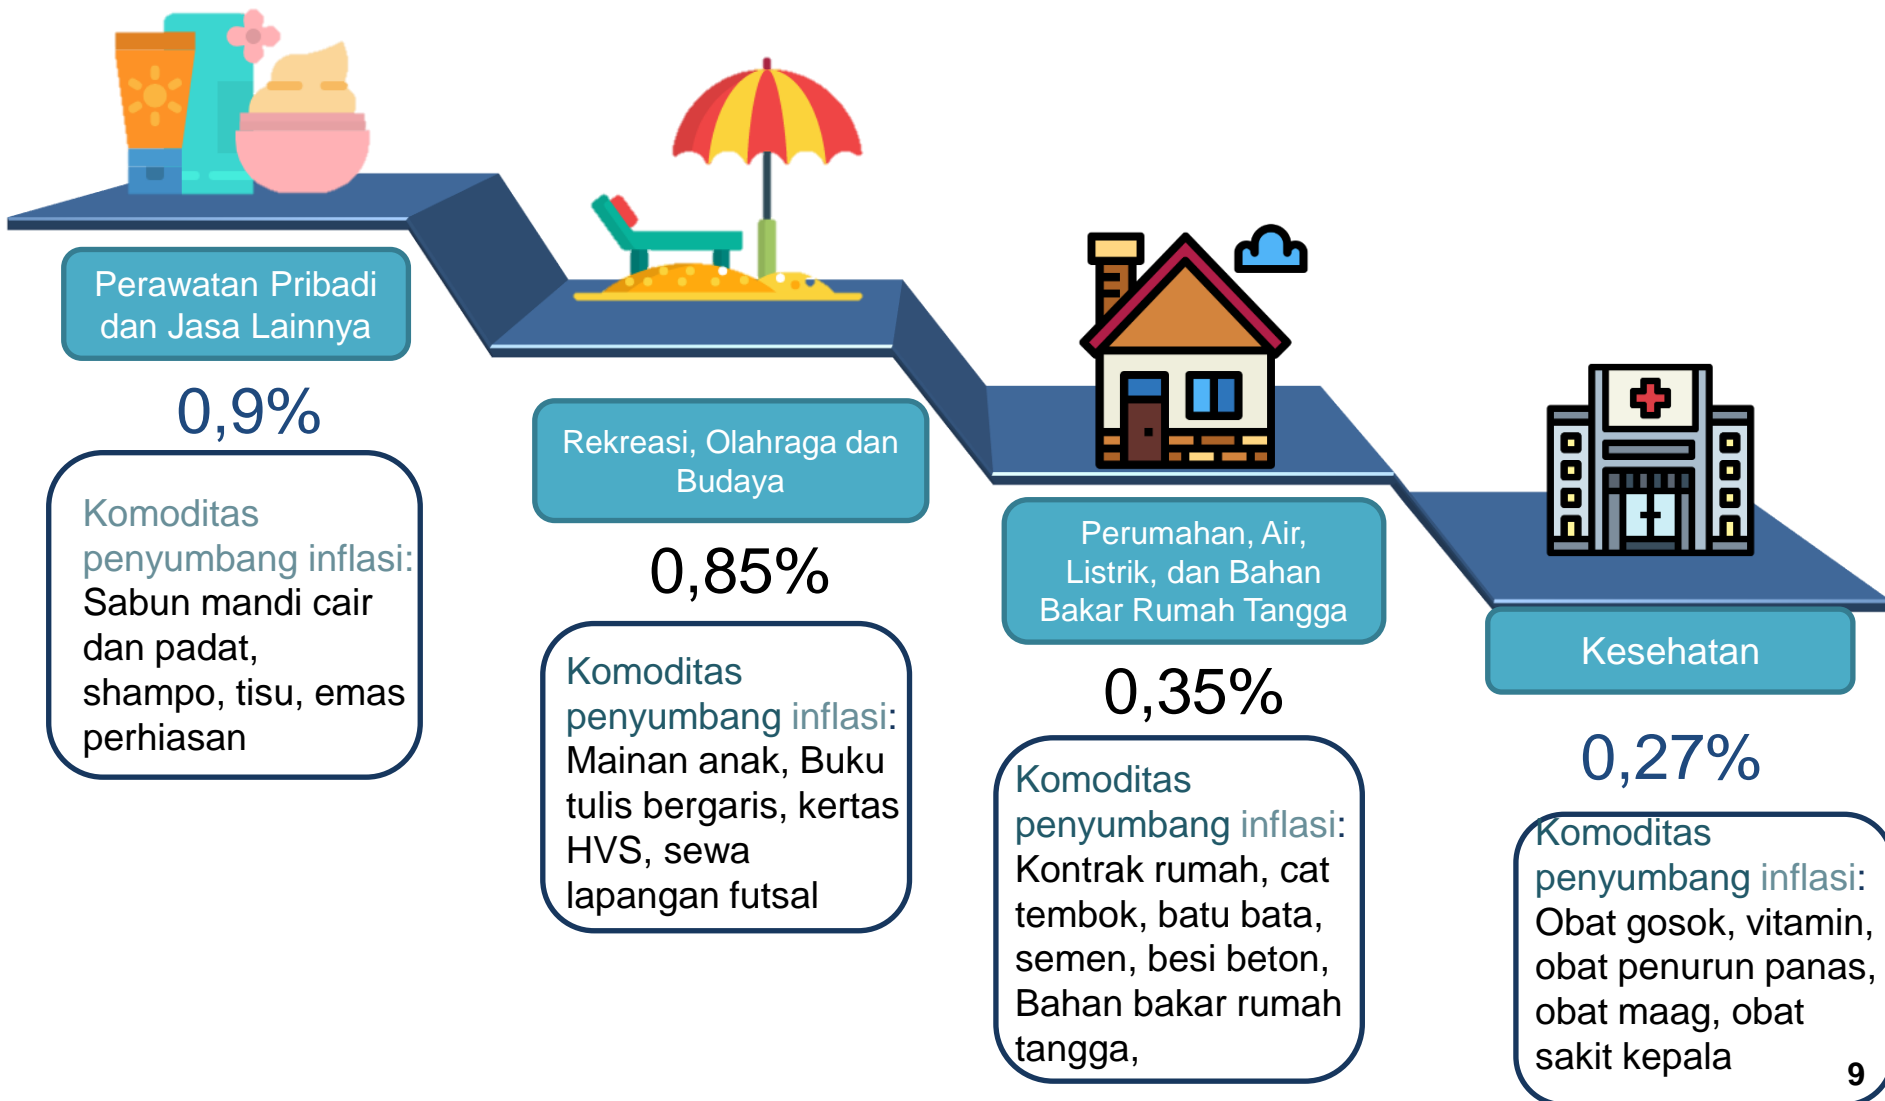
Perawatan Pribadi dan Jasa Lainnya

0,9%

Komoditas penyumbang inflasi: Sabun mandi cair dan padat, shampo, tisu, emas perhiasan

Rekreasi, Olahraga dan Budaya

0,85%

Komoditas penyumbang inflasi: Mainan anak, Buku tulis bergaris, kertas HVS, sewa lapangan futsal

Perumahan, Air, Listrik, dan Bahan Bakar Rumah Tangga

0,35%

Komoditas penyumbang inflasi: Kontrak rumah, cat tembok, batu bata, semen, besi beton, Bahan bakar rumah tangga,

Kesehatan

0,27%

Komoditas penyumbang inflasi: Obat gosok, vitamin, obat penurun panas, obat maag, obat sakit kepala

9